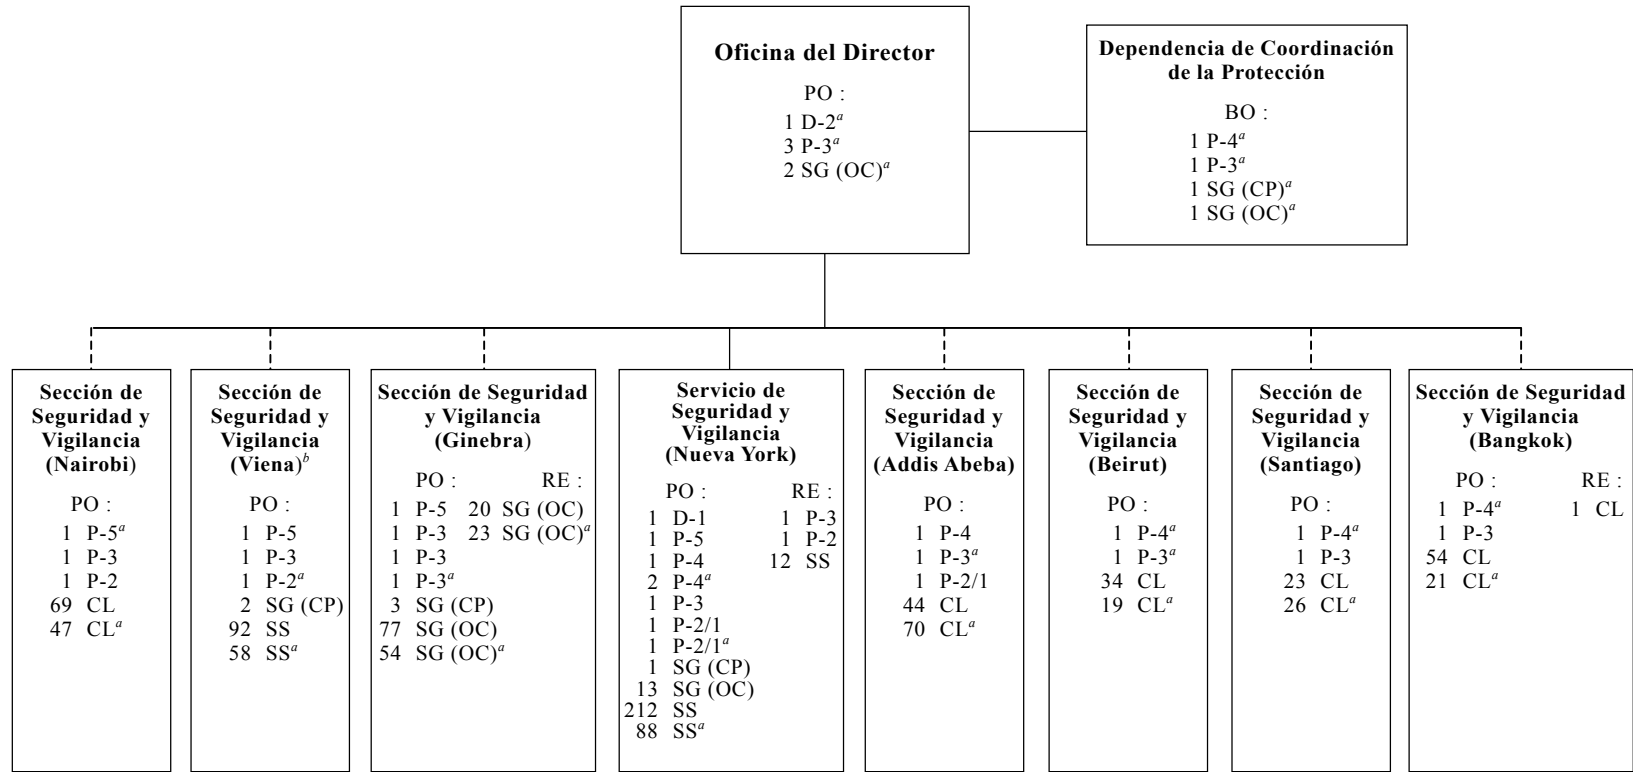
Oficina del Director

PO :
1 D-2$^{a}$
3 P-3$^{a}$
2 SG (OC)$^{a}$

Dependencia de Coordinación de la Protección

BO :
1 P-4$^{a}$
1 P-3$^{a}$
1 SG (CP)$^{a}$
1 SG (OC)$^{a}$

Sección de Seguridad y Vigilancia (Nairobi)

PO :
1 P-5$^{a}$
1 P-3
1 P-2
69 CL
47 CL$^{a}$

Sección de Seguridad y Vigilancia (Viena)$^{b}$

PO :
1 P-5
1 P-3
1 P-2$^{a}$
2 SG (CP)
92 SS
58 SS$^{a}$

Sección de Seguridad y Vigilancia (Ginebra)

PO :
1 P-5
1 P-3
1 P-3
1 P-3$^{a}$
3 SG (CP)
77 SG (OC)
54 SG (OC)$^{a}$

RE :
20 SG (OC)
23 SG (OC)$^{a}$

Servicio de Seguridad y Vigilancia (Nueva York)

PO :
1 D-1
1 P-5
1 P-4
2 P-4$^{a}$
1 P-3
1 P-2/1
1 P-2/1$^{a}$
1 SG (CP)
13 SG (OC)
212 SS
88 SS$^{a}$

RE :
1 P-3
1 P-2
12 SS

Sección de Seguridad y Vigilancia (Addis Abeba)

PO :
1 P-4
1 P-3$^{a}$
1 P-2/1
44 CL
70 CL$^{a}$

Sección de Seguridad y Vigilancia (Beirut)

PO :
1 P-4$^{a}$
1 P-3$^{a}$
34 CL
19 CL$^{a}$

Sección de Seguridad y Vigilancia (Santiago)

PO :
1 P-4$^{a}$
1 P-3
23 CL
26 CL$^{a}$

Sección de Seguridad y Vigilancia (Bangkok)

PO :
1 P-4$^{a}$
1 P-3
54 CL
21 CL$^{a}$

RE :
1 CL